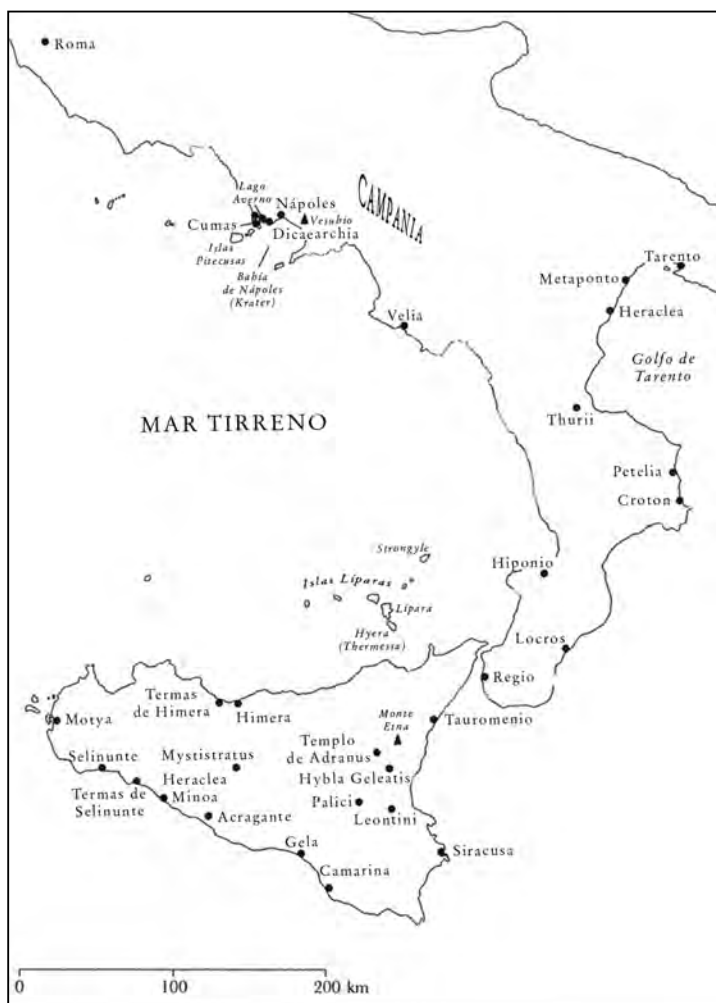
Roma

Lago Averno
Cumas
Nápoles
Vesubio
Dicaearchia
CAMPANIA
Islas Pitecusas
Bahía de Nápoles (Krater)

Velia

Tarento
Metaponto
Heraclea
Golfo de Tarento
Thurii
Petelia
Croton

MAR TIRRENO

Strongyle
Islas Liparas
Lipara
Hyera (Thermessa)

Hiponio
Locros
Regio

Termas de Himera
Himera
Motya
Monte Etna
Tauromenio
Templo de Adranus
Selinunte
Mystistratus
Heraclea
Hybla Geleatis
Termas de Selinunte
Minoa
Palici
Leontini
Acragante
Gela
Siracusa
Camarina

0
100
200 km